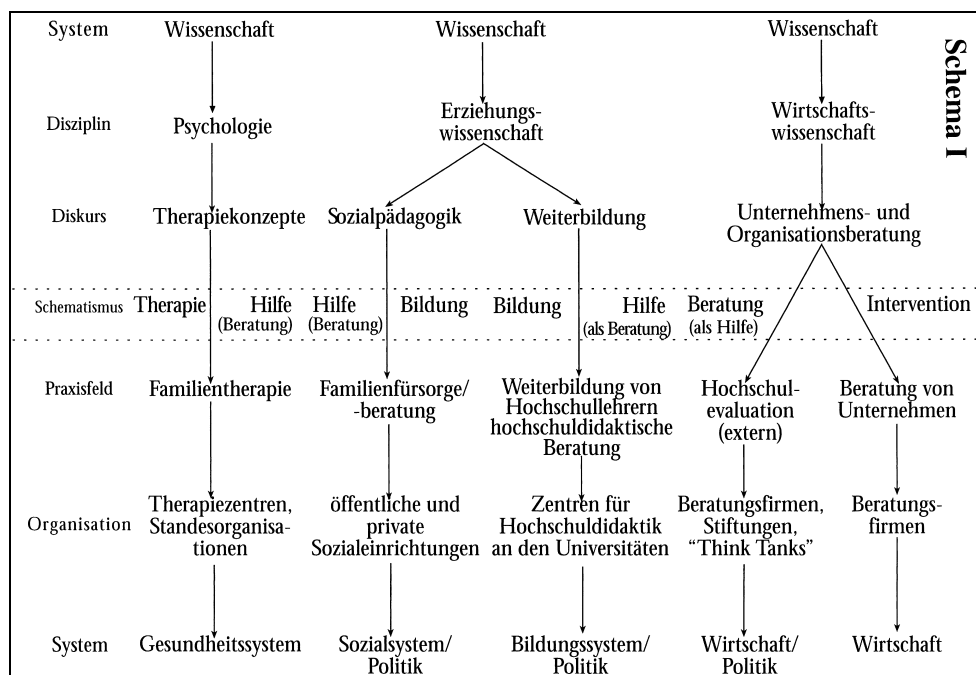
Schema I

System | Wissenschaft | Wissenschaft | Wissenschaft

Disziplin | Psychologie | Erziehungswissenschaft | Wirtschaftswissenschaft

Diskurs | Therapiekonzepte | Sozialpädagogik | Weiterbildung | Unternehmens- und Organisationsberatung

Schematismus | Therapie | Hilfe (Beratung) | Hilfe (Beratung) | Bildung | Bildung | Hilfe (als Beratung) | Beratung (als Hilfe) | Intervention

Praxisfeld | Familientherapie | Familienfürsorge/ -beratung | Weiterbildung von Hochschullehrern hochschuldidaktische Beratung | Hochschulevaluation (extern) | Beratung von Unternehmen

Organisation | Therapiezentren, Standesorganisationen | öffentliche und private Sozialeinrichtungen | Zentren für Hochschuldidaktik an den Universitäten | Beratungsfirmen, Stiftungen, "Think Tanks" | Beratungsfirmen

System | Gesundheitssystem | Sozialsystem/ Politik | Bildungssystem/ Politik | Wirtschaft/ Politik | Wirtschaft